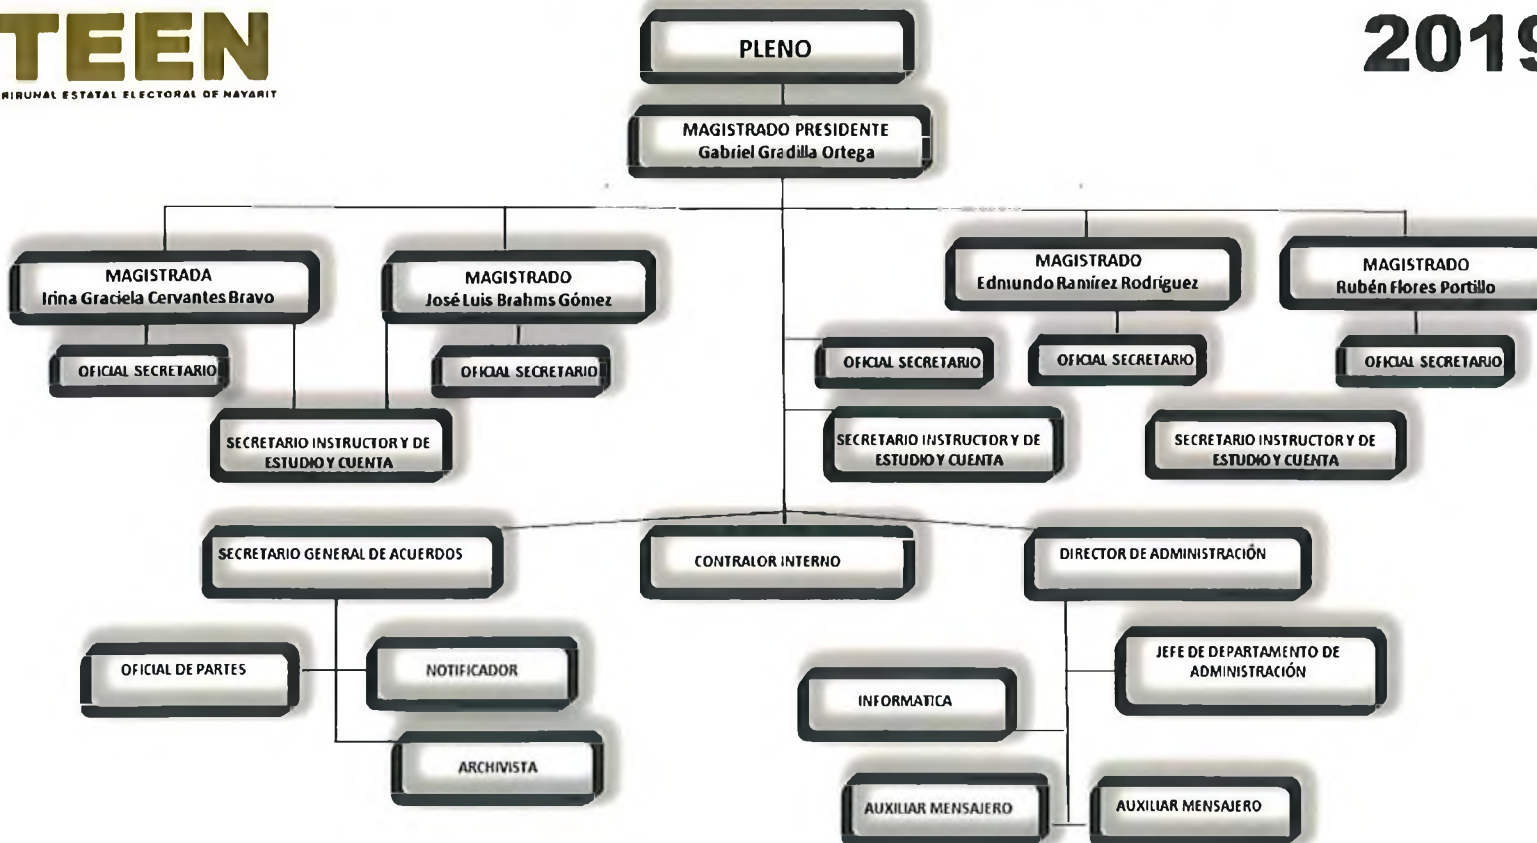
TEEN
RIBUNAL ESTATAL ELECTORAL DE NAYARIT

2019

PLENO

MAGISTRADO PRESIDENTE
Gabriel Gradilla Ortega

MAGISTRADA
Irina Graciela Cervantes Bravo

OFICIAL SECRETARIO

MAGISTRADO
José Luis Brahms Gómez

OFICIAL SECRETARIO

SECRETARIO INSTRUCTOR Y DE ESTUDIO Y CUENTA

OFICIAL SECRETARIO

SECRETARIO INSTRUCTOR Y DE ESTUDIO Y CUENTA

MAGISTRADO
Edmundo Ramírez Rodriguez

OFICIAL SECRETARIO

MAGISTRADO
Rubén Flores Portillo

OFICIAL SECRETARIO

SECRETARIO INSTRUCTOR Y DE ESTUDIO Y CUENTA

SECRETARIO GENERAL DE ACUERDOS

CONTRALOR INTERNO

DIRECTOR DE ADMINISTRACIÓN

OFICIAL DE PARTES

NOTIFICADOR

ARCHIVISTA

JEFE DE DEPARTAMENTO DE ADMINISTRACIÓN

INFORMATICA

AUXILIAR MENSAJERO

AUXILIAR MENSAJERO